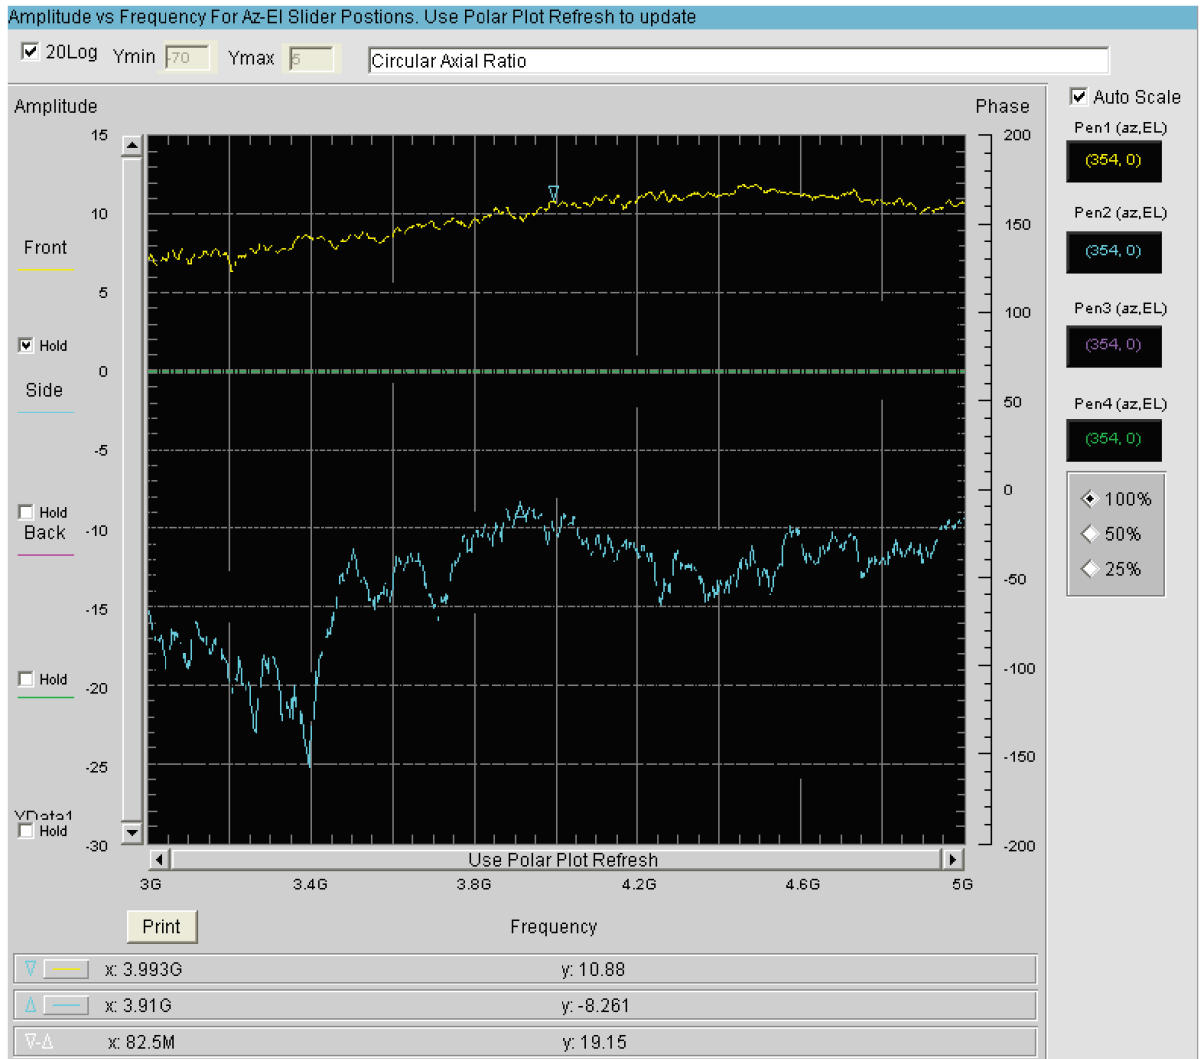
Amplitude vs Frequency For Az-El Slider Postions. Use Polar Plot Refresh to update

20Log Ymin -70 Ymax 5 Circular Axial Ratio

Amplitude

Phase

Auto Scale

15
10
5
0
-5
-10
-15
-20
-25
-30

200
150
100
50
0
-50
-100
-150
-200

Front

Hold

Side

Hold

Back

Hold

YData1

Hold

Pen1 (az,EL)
(354, 0)

Pen2 (az,EL)
(354, 0)

Pen3 (az,EL)
(354, 0)

Pen4 (az,EL)
(354, 0)

100%
50%
25%

Use Polar Plot Refresh

3G 3.4G 3.8G 4.2G 4.6G 5G

Print

Frequency

x: 3.993G y: 10.88

x: 3.91G y: -8.261

∇-Δ x: 82.5M y: 19.15